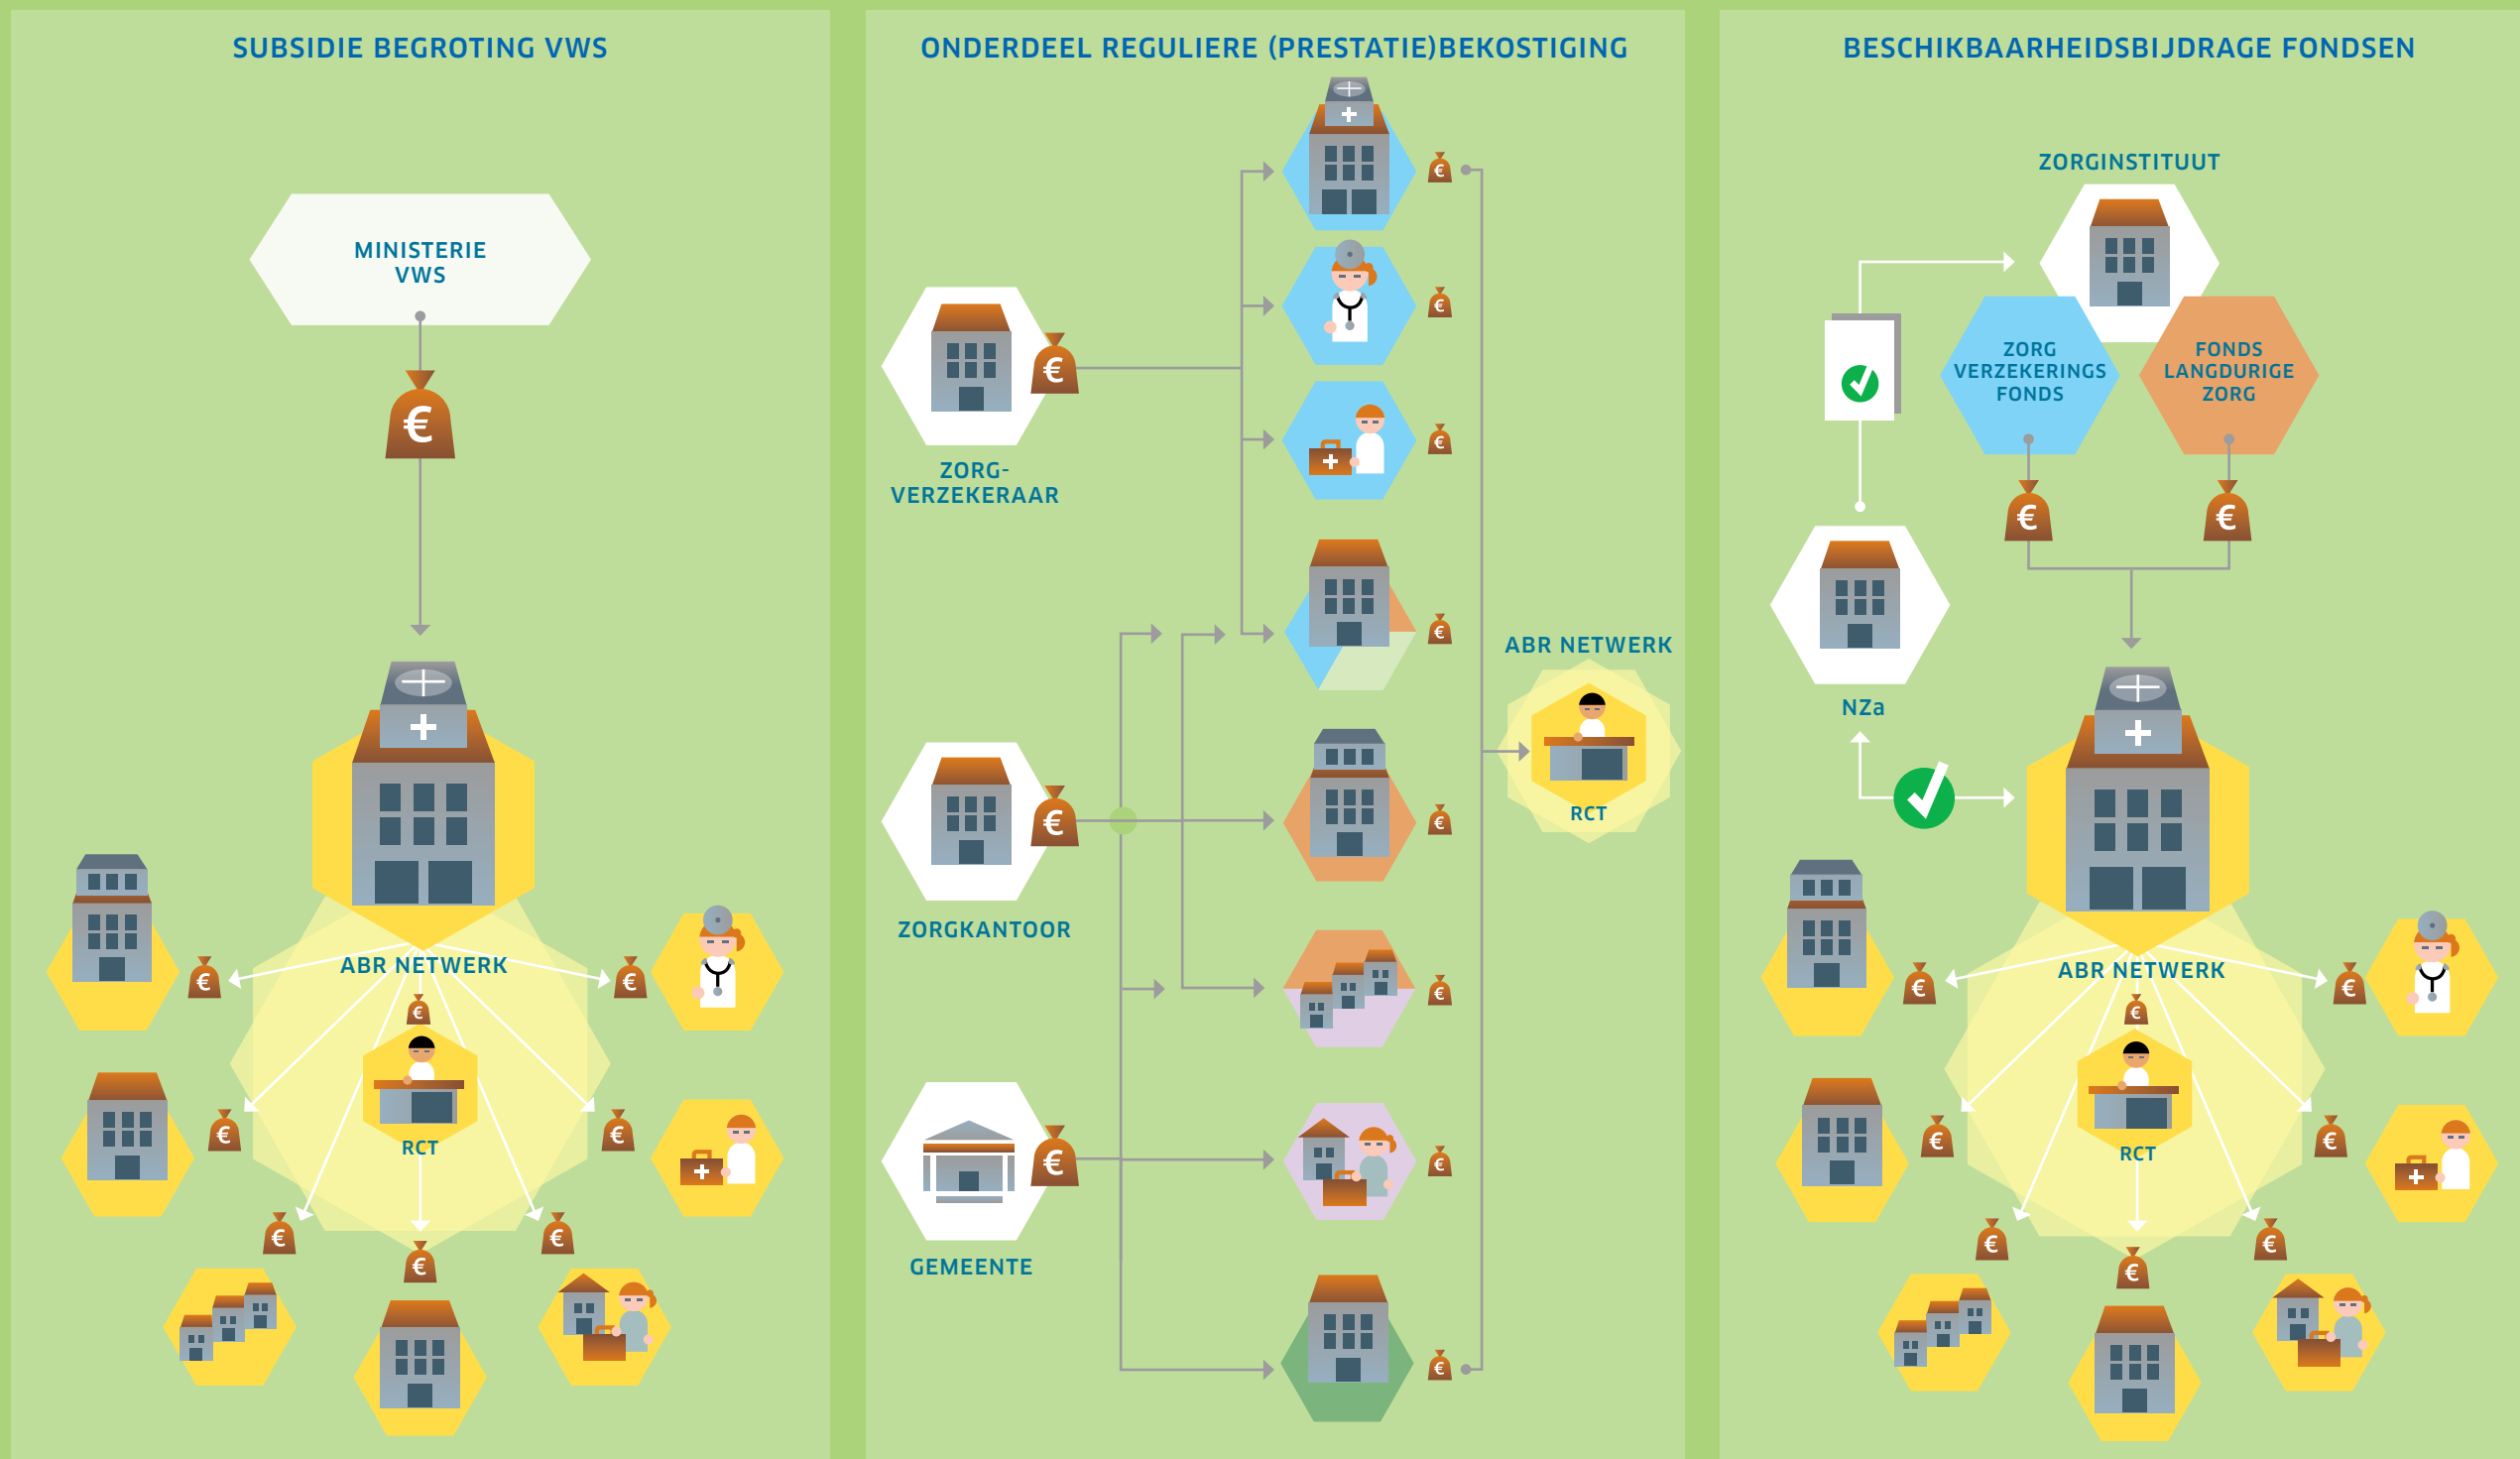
SUBSIDIE BEGROTING VWS

MINISTERIE VWS

€

ABR NETWERK

RCT

ONDERDEEL REGULIERE (PRESTATIE)BEKOSTIGING

ZORG-VERZEKERAAR

ZORGKANTOOR

GEMEENTE

ABR NETWERK

RCT

BESCHIKBAARHEIDSBIJDRAGE FONDSEN

ZORGINSTITUUT

ZORG VERZEKERINGS FONDS

FONDS LANGDURIGE ZORG

NZa

ABR NETWERK

RCT